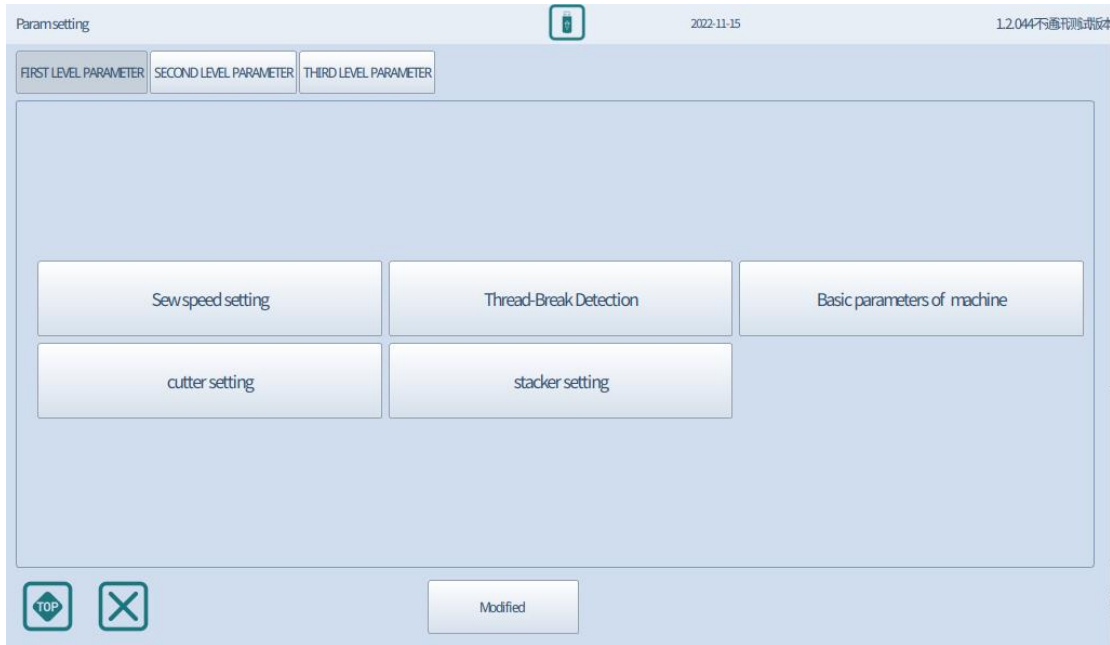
Param setting

2022-11-15

1.2.044不通孔测试版本

FIRST LEVEL PARAMETER

SECOND LEVEL PARAMETER

THIRD LEVEL PARAMETER

Sew speed setting

Thread-Break Detection

Basic parameters of machine

cutter setting

stacker setting

TOP

Modified